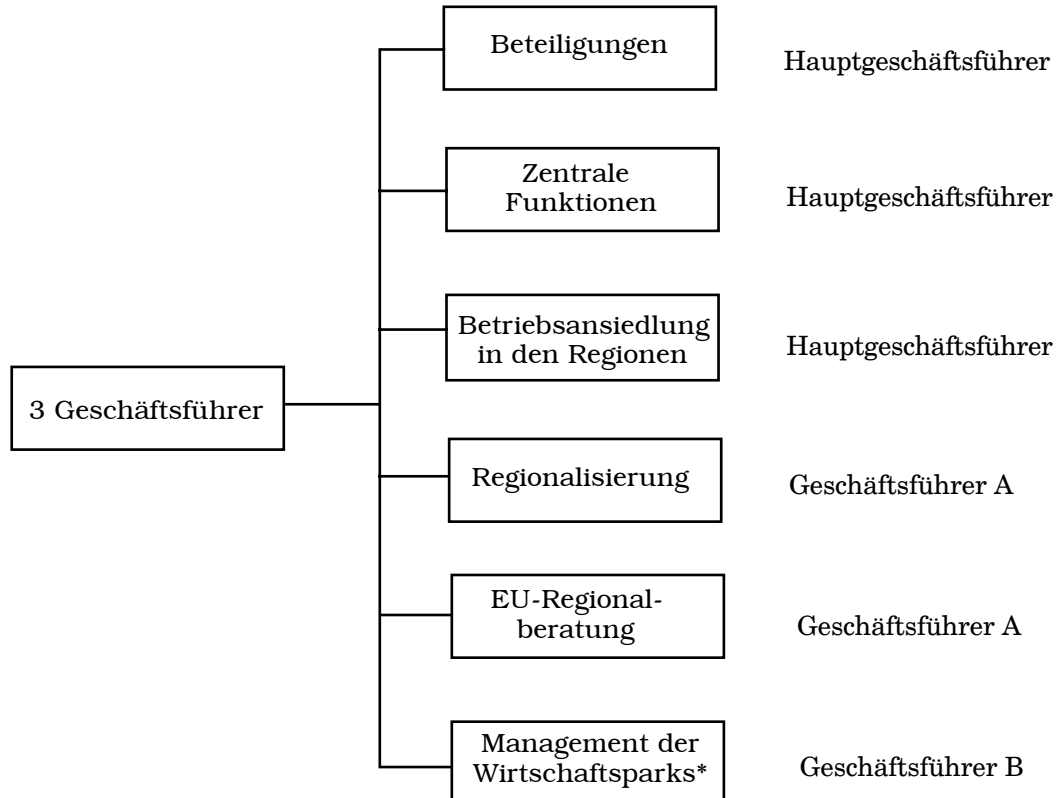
3 Geschäftsführer

Beteiligungen
Hauptgeschäftsführer

Zentrale Funktionen
Hauptgeschäftsführer

Betriebsansiedlung in den Regionen
Hauptgeschäftsführer

Regionalisierung
Geschäftsführer A

EU-Regionalberatung
Geschäftsführer A

Management der Wirtschaftsparks*
Geschäftsführer B